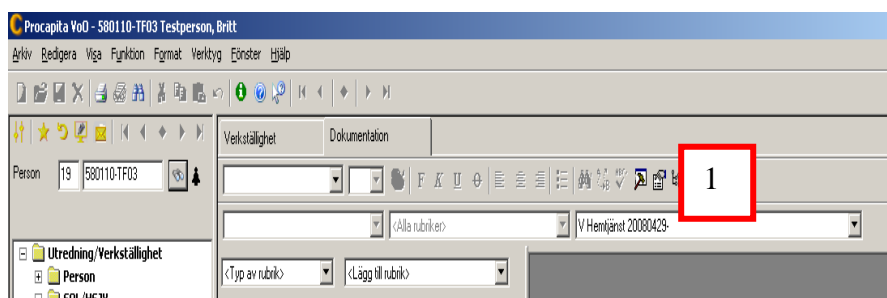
Procapita VoO - 580110-TF03 Testperson, Britt

Arkiv Redigera Visa Funktion Format Verktyg Fönster Hjälp

Verkställighet Dokumentation

Person 19 580110-TF03

F K U

1

<Alla rubriker>

V Hemtjänst 20080429-

Utredning/Verkställighet

Person

SOL/HSL

<Typ av rubrik>

<Lägg till rubrik>